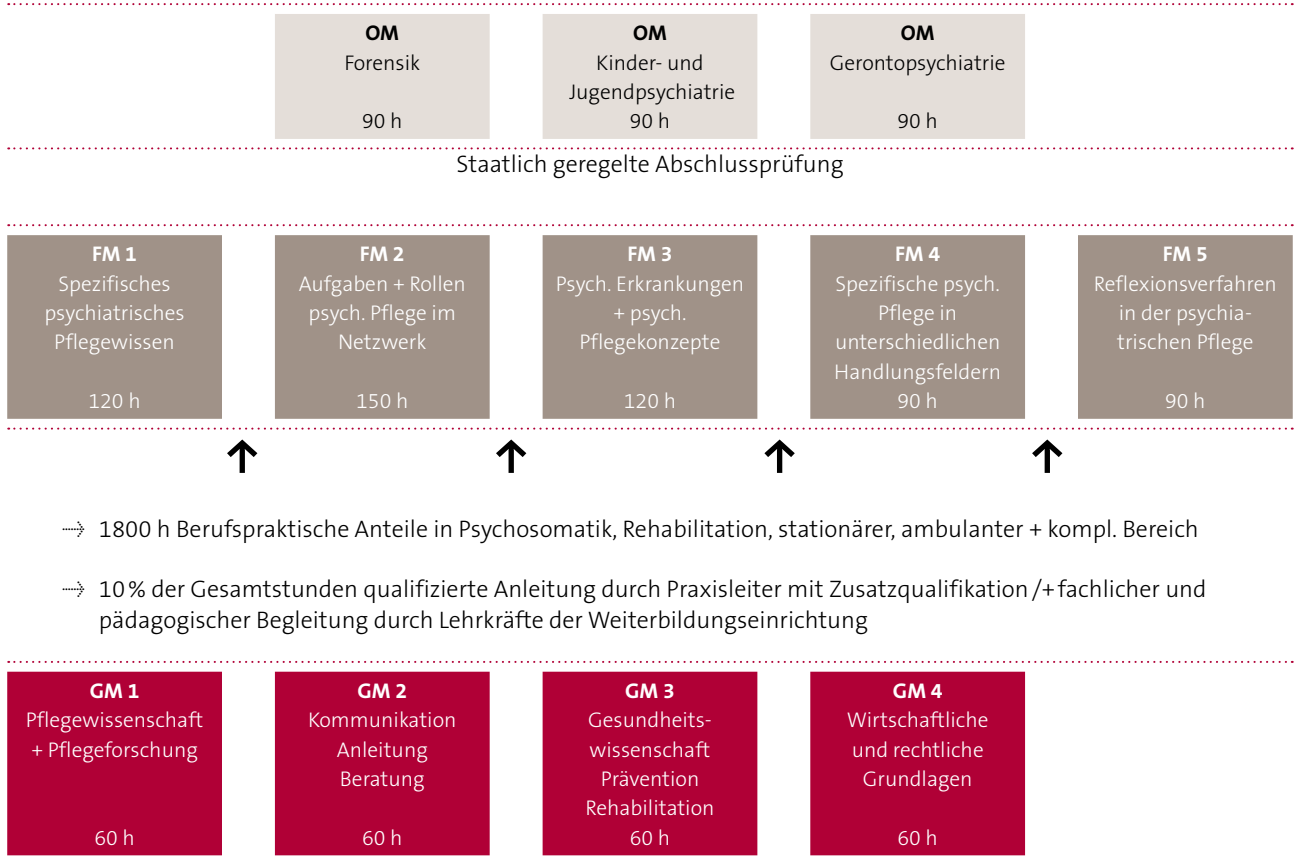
OM
Forensik
90 h

OM
Kinder- und Jugendpsychiatrie
90 h

OM
Gerontopsychiatrie
90 h

Staatlich geregelte Abschlussprüfung

FM 1
Spezifisches psychiatrisches Pflegewissen
120 h

FM 2
Aufgaben + Rollen psych. Pflege im Netzwerk
150 h

FM 3
Psych. Erkrankungen + psych. Pflegekonzepte
120 h

FM 4
Spezifische psych. Pflege in unterschiedlichen Handlungsfeldern
90 h

FM 5
Reflexionsverfahren in der psychiatrischen Pflege
90 h

1800 h Berufspraktische Anteile in Psychosomatik, Rehabilitation, stationärer, ambulanter + kompl. Bereich

10 % der Gesamtstunden qualifizierte Anleitung durch Praxisleiter mit Zusatzqualifikation /+ fachlicher und pädagogischer Begleitung durch Lehrkräfte der Weiterbildungseinrichtung

GM 1
Pflegewissenschaft + Pflegeforschung
60 h

GM 2
Kommunikation Anleitung Beratung
60 h

GM 3
Gesundheitswissenschaft Prävention Rehabilitation
60 h

GM 4
Wirtschaftliche und rechtliche Grundlagen
60 h